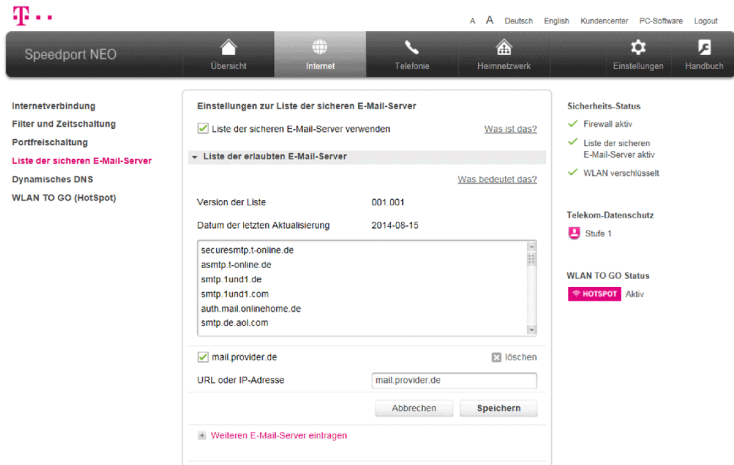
·T·

A A Deutsch English Kundencenter PC-Software Logout

Speedport NEO

Übersicht Internet Telefonie Heimnetzwerk Einstellungen Handbuch

Internetverbindung
Filter und Zeitschaltung
Portfreischaltung
Liste der sicheren E-Mail-Server
Dynamisches DNS
WLAN TO GO (HotSpot)

Einstellungen zur Liste der sicheren E-Mail-Server

Liste der sicheren E-Mail-Server verwenden

Was ist das?

Liste der erlaubten E-Mail-Server

Was bedeutet das?

| | |
|---|---|
| Version der Liste | 001.001 |
| Datum der letzten Aktualisierung | 2014-08-15 |

securesmtp.t-online.de
asmtp.t-online.de
smtp.1und1.de
smtp.1und1.com
auth.mail.onlinehome.de
smtp.de.aol.com

mail.provider.de

löschen

URL oder IP-Adresse mail.provider.de

Abbrechen Speichern

Weiteren E-Mail-Server eintragen

Sicherheits-Status

Firewall aktiv

Liste der sicheren E-Mail-Server aktiv

WLAN verschlüsselt

Telekom-Datenschutz

Stufe 1

WLAN TO GO Status

HOTSPOT Aktiv